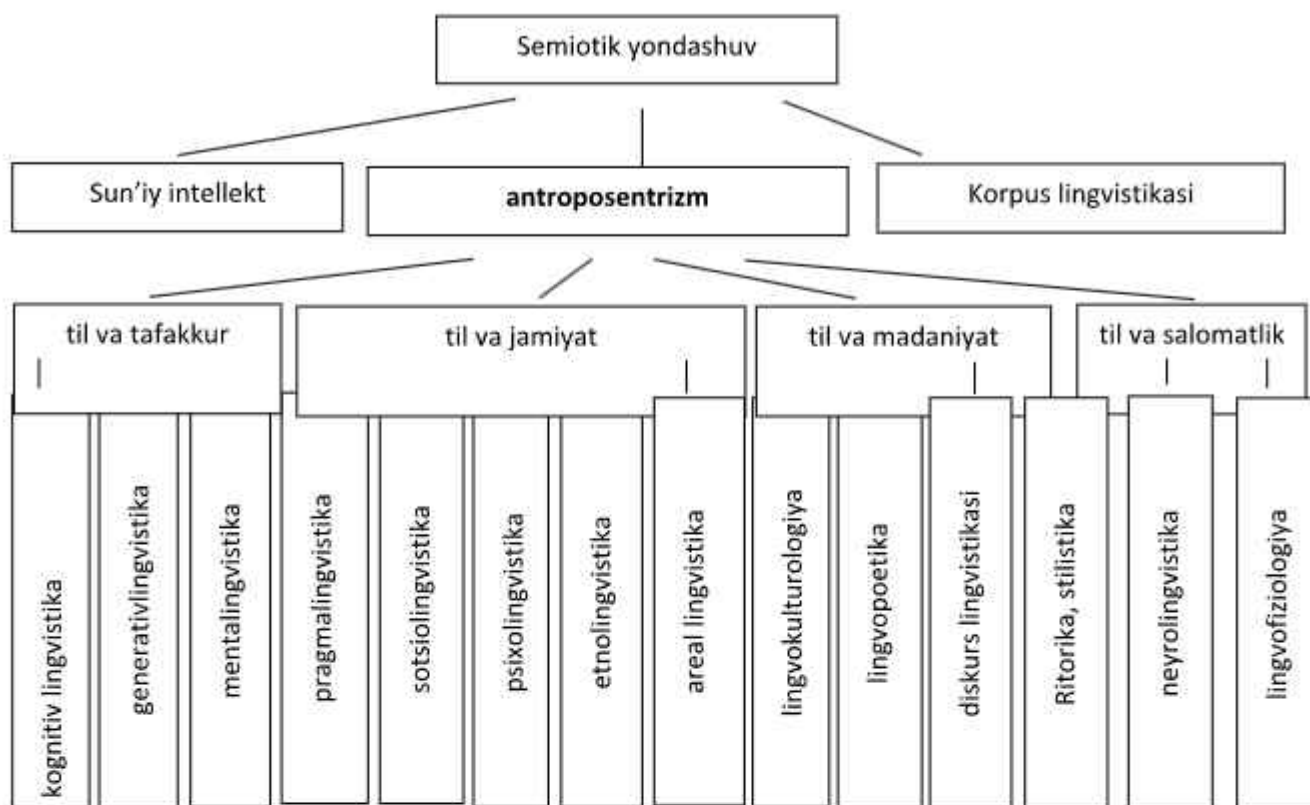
Semiotik yondashuv

Sun'iy intellekt

antroposentrizm

Korpus lingvistikasi

til va tafakkur

til va jamiyat

til va madaniyat

til va salomatlik

kognitiv lingvistika

generativlingvistika

mentalingvistika

pragmalingvistika

sotsiolingvistika

psixolingvistika

etnolingvistika

areal lingvistika

lingvokulturologiya

lingvopoetika

diskurs lingvistikasi

Ritorika, stilistika

neyrolingvistika

lingvofiziologiya